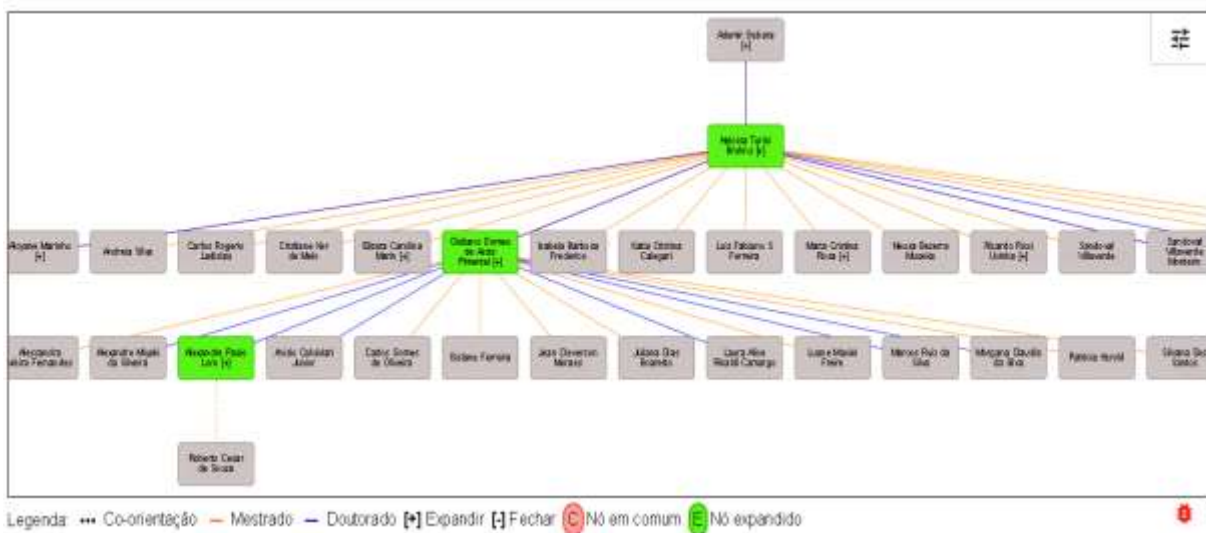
Ademir Sobrino [+]

Neusa Tomé Alvares [-]

Aloysio Martinho [+]

Andreia Silva

Carlos Rogerio Ladislau

Cristiane Ner de Melo

Eliana Carolina Marin [+]

Gisliano Gomes de Assis Pimentel [-]

Isabela Barbosa Frederico

Katia Cristina Calegari

Luiz Fabiano S Ferreira

Maria Cristina Rosa [+]

Neusa Bezerra Macedo

Ricardo Ricci Uvinha [+]

Sandoval Villaverde

Sandoval Villaverde Monteiro

Alessandra Castro Fernandes

Alexandre Afonso da Oliveira

Wanderley Paulo Lara [+]

Aroldo Cabalain Junior

Carlos Gomes de Oliveira

Giuliana Ferreira

Jean Cleverton Menezes

Juliana Dias Bonetto

Laura Alice Rezende Camargo

Luane Maciel Freire

Marcos Ruiz da Silva

Morgana Claudia da Silva

Patricia Norvati

Silvana Santos

Roberto Cesar de Souza

Legenda: ••• Co-orientação — Mestrado — Doutorado [+] Expandir [-] Fechar C Nó em comum E Nó expandido